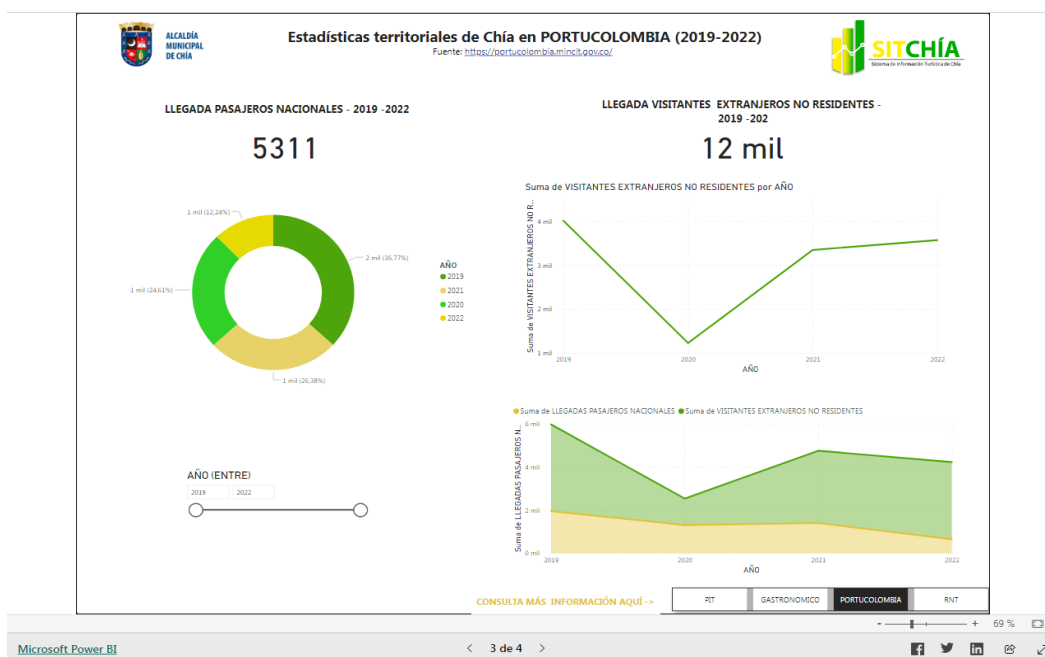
ALCALDÍA MUNICIPAL DE CHÍA

Estadísticas territoriales de Chía en PORTUCOLOMBIA (2019-2022)
Fuente: https://portucolombia.mincit.gov.co/

SITCHÍA
Sistema de Información Turística de Chía

LLEGADA PASAJEROS NACIONALES - 2019 -2022

5311

1 mil (12,24%)
2 mil (36,77%)
1 mil (24,61%)
1 mil (26,38%)

AÑO
2019
2021
2020
2022

AÑO (ENTRE)
2019
2022

LLEGADA VISITANTES EXTRANJEROS NO RESIDENTES - 2019 -202

12 mil

Suma de VISITANTES EXTRANJEROS NO RESIDENTES por AÑO

Suma de VISITANTES EXTRANJEROS NO R...
4 mil
3 mil
2 mil
1 mil
2019
2020
2021
2022
AÑO

Suma de LLEGADAS PASAJEROS NACIONALES Suma de VISITANTES EXTRANJEROS NO RESIDENTES

Suma de LLEGADAS PASAJEROS N...
6 mil
4 mil
2 mil
0 mil
2019
2020
2021
2022
AÑO

CONSULTA MÁS INFORMACIÓN AQUÍ ->
PIT
GASTRONOMICO
PORTUCOLOMBIA
RNT

69 %

Microsoft Power BI
3 de 4